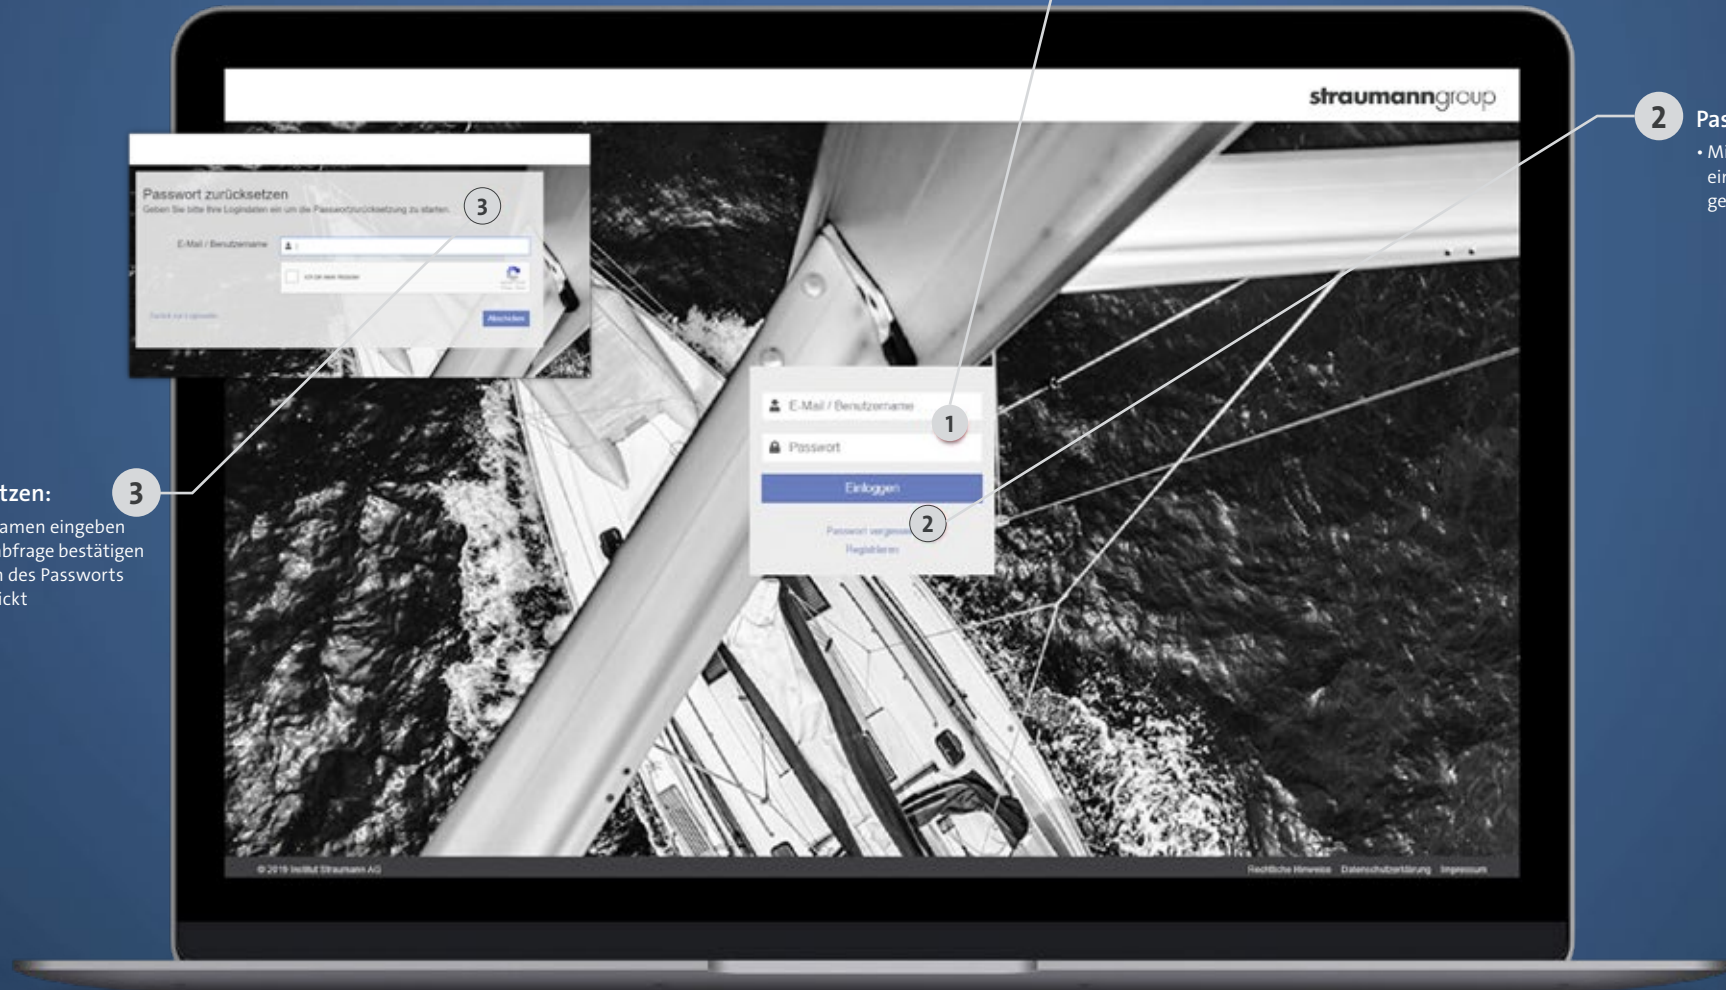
straumanngroup

2 Pas
• Mi
ei
ge

Passwort zurücksetzen
Geben Sie bitte Ihre Logindaten ein um die Passwortzurücksetzung zu starten.
3
E-Mail / Benutzername
Ich bin kein Roboter
Zurück zur Loginseite
Abschicken

tzen:
3
amen eingeben
bfrage bestätigen
n des Passworts
ickt

E-Mail / Benutzername
1
Passwort
Einloggen
Passwort vergessen
2
Registrieren

© 2019 Institut Straumann AG
Rechtliche Hinweise Datenschutzerklärung Impressum